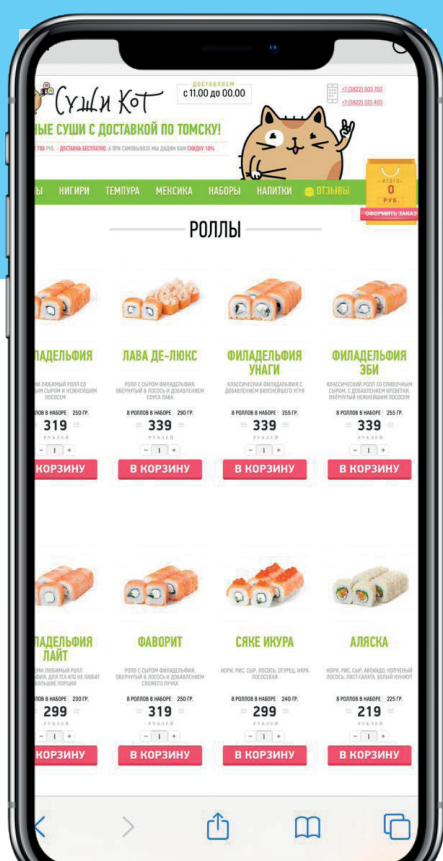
Суши Кот
ДОСТАВЛЯЕМ
с 11.00 до 00.00
+7 (3822) 303 702
+7 (3822) 202 400
НЫЕ СУШИ С ДОСТАВКОЙ ПО ТОМСКУ!
700 РУБ. – ДОСТАВКА БЕСПЛАТНО, А ПРИ САМОВЫВОЗЕ МЫ ДАДИМ ВАМ СКИДКУ 10%
ИТОГО:
0
РУБ.
ОФОРМИТЬ ЗАКАЗ
Ы НИГИРИ ТЕМПУРА МЕКСИКА НАБОРЫ НАПИТКИ ОТЗЫВЫ

РОЛЛЫ

ИЛАДЕЛЬФИЯ
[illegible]
319
– 1 +
КОРЗИНУ

ЛАВА ДЕ-ЛЮКС
РОЛЛ С СЫРОМ ФИЛАДЕЛЬФИЯ, ОБЕРНУТЫЙ В ЛОСОСЬ И ДОБАВЛЕНИЕМ СОУСА ЛАВА
8 РОЛЛОВ В НАБОРЕ 290 ГР.
339
РУБЛЕЙ
– 1 +
В КОРЗИНУ

ФИЛАДЕЛЬФИЯ УНАГИ
КЛАССИЧЕСКАЯ ФИЛАДЕЛЬФИЯ С ДОБАВЛЕНИЕМ ВКУСНЕЙШЕГО УГРЯ
8 РОЛЛОВ В НАБОРЕ 255 ГР.
339
РУБЛЕЙ
– 1 +
В КОРЗИНУ

ФИЛАДЕЛЬФИЯ ЭБИ
КЛАССИЧЕСКИЙ РОЛЛ СО СЛИВОЧНЫМ СЫРОМ, С ДОБАВЛЕНИЕМ КРЕВЕТКИ, ОБЕРНУТЫЙ НЕЖНЕЙШИМ ЛОСОСЕМ
8 РОЛЛОВ В НАБОРЕ 255 ГР.
339
РУБЛЕЙ
– 1 +
В КОРЗИНУ

ИЛАДЕЛЬФИЯ ЛАЙТ
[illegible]
299
– 1 +
КОРЗИНУ

ФАВОРИТ
РОЛЛ С СЫРОМ ФИЛАДЕЛЬФИЯ, ОБЕРНУТЫЙ В ЛОСОСЬ И ДОБАВЛЕНИЕМ СВЕЖЕГО ПУЧКА
8 РОЛЛОВ В НАБОРЕ 250 ГР.
319
РУБЛЕЙ
– 1 +
В КОРЗИНУ

СЯКЕ ИКУРА
НОРИ, РИС, СЫР, ЛОСОСЬ, ОГУРЕЦ, ИКРА, ЛОСОСЕВАЯ
8 РОЛЛОВ В НАБОРЕ 240 ГР.
299
РУБЛЕЙ
– 1 +
В КОРЗИНУ

АЛЯСКА
НОРИ, РИС, СЫР, АВОКАДО, КОПЧЕНЫЙ ЛОСОСЬ, ЛИСТ САЛАТА, БЕЛЫЙ КУНЖУТ
8 РОЛЛОВ В НАБОРЕ 225 ГР.
219
РУБЛЕЙ
– 1 +
В КОРЗИНУ